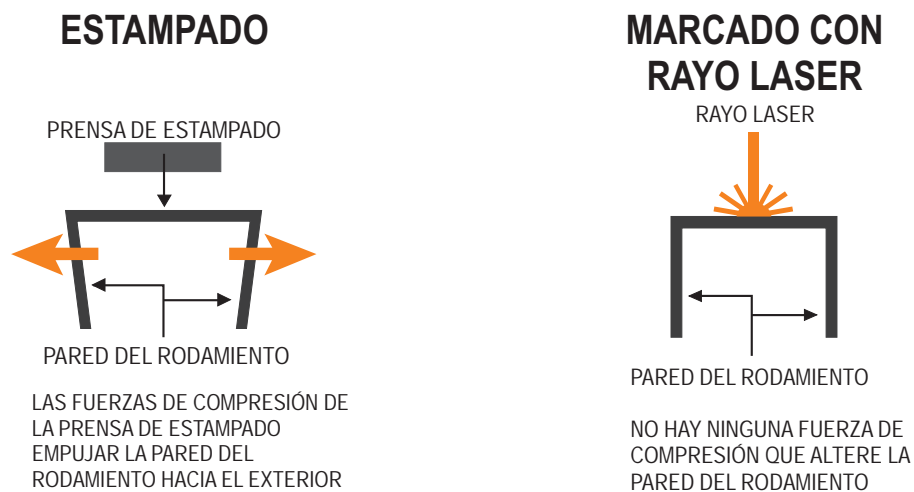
ESTAMPADO

PRENSA DE ESTAMPADO

PARED DEL RODAMIENTO

LAS FUERZAS DE COMPRESIÓN DE LA PRENSA DE ESTAMPADO EMPUJAR LA PARED DEL RODAMIENTO HACIA EL EXTERIOR

MARCADO CON RAYO LASER

RAYO LASER

PARED DEL RODAMIENTO

NO HAY NINGUNA FUERZA DE COMPRESIÓN QUE ALTERE LA PARED DEL RODAMIENTO